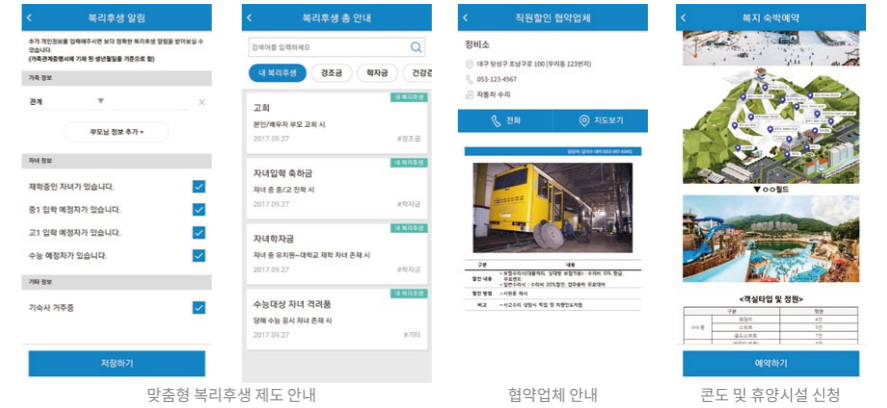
<
복리후생 알림

추가 개인정보를 입력해주시면 보다 정확한 복리후생 알림을 받아보실 수 있습니다.
(가족관계증명서에 기재 된 생년월일을 기준으로 함)

가족 정보

관계

부모님 정보 추가 +

자녀 정보

재학중인 자녀가 있습니다.

중1 입학 예정자가 있습니다.

고1 입학 예정자가 있습니다.

수능 예정자가 있습니다.

기타 정보

기숙사 거주중

저장하기

<
복리후생 총 안내

검색어를 입력하세요

내 복리후생 | 경조금 | 학자금 | 건강검

내 복리후생
고희
본인/배우자 부모 고희 시
2017.09.27 #경조금

내 복리후생
자녀입학 축하금
자녀 중 초/고 진학 시
2017.09.27 #학자금

내 복리후생
자녀학자금
자녀 중 유치원~대학교 재학 자녀 존재 시
2017.09.27 #학자금

내 복리후생
수능대상 자녀 격려품
당해 수능 응시 자녀 존재 시
2017.09.27 #기타

<
직원할인 협약업체

정비소

대구 달성구 조남구로 100 (우리동 123번지)

053-123-4567

자동차 수리

전화 | 지도보기

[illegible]

| 구분 | 내용 |
|---|---|
| 할인 내용 | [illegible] |
| 할인 방법 | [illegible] |
| 비고 | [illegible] |

<
복지 숙박예약

▼ ㅇㅇ월드

<객실타입 및 정원>

| 구분 | | 정원 |
|---|---|---|
| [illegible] | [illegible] | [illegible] |

예약하기

맞춤형 복리후생 제도 안내

협약업체 안내

콘도 및 휴양시설 신청